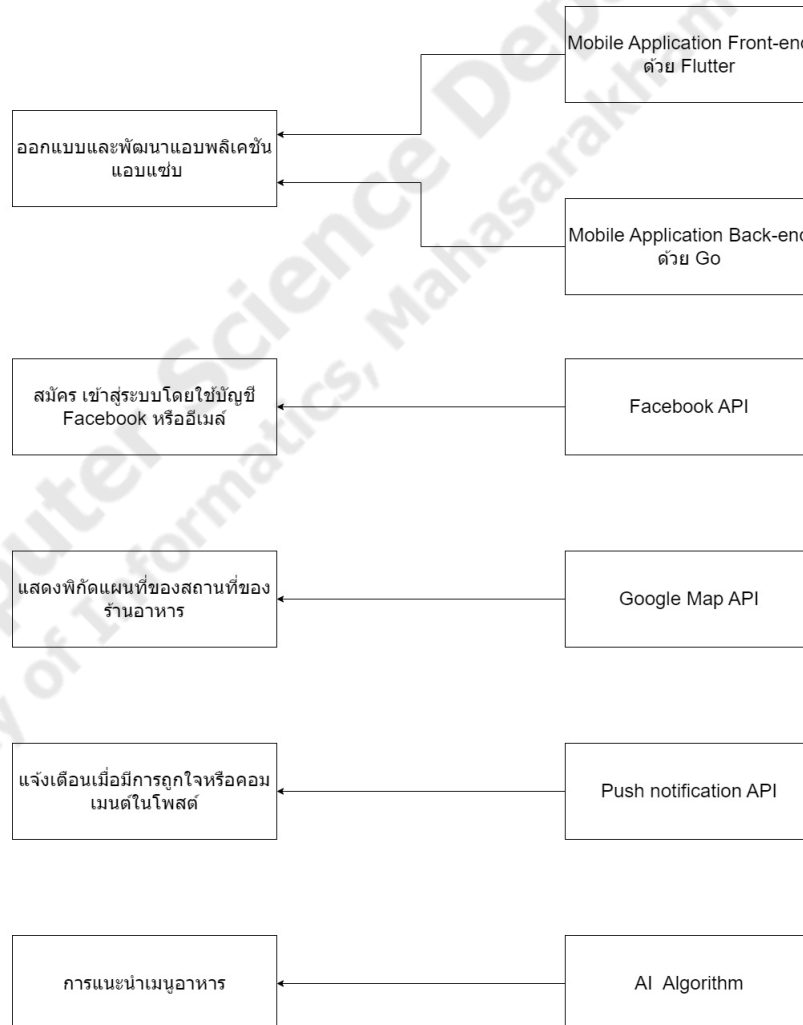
Mobile Application Front-enc ด้วย Flutter

ออกแบบและพัฒนาแอบพลิเคชันแอบแซ่บ

Mobile Application Back-enc ด้วย Go

สมัคร เข้าสู่ระบบโดยใช้บัญชี Facebook หรืออีเมล์

Facebook API

แสดงพิกัดแผนที่ของสถานที่ของร้านอาหาร

Google Map API

แจ้งเตือนเมื่อมีการถูกใจหรือคอมเมนต์ในโพสต์

Push notification API

การแนะนำเมนูอาหาร

AI Algorithm

Department of Computer Science, Faculty of Informatics, Mahasarakham